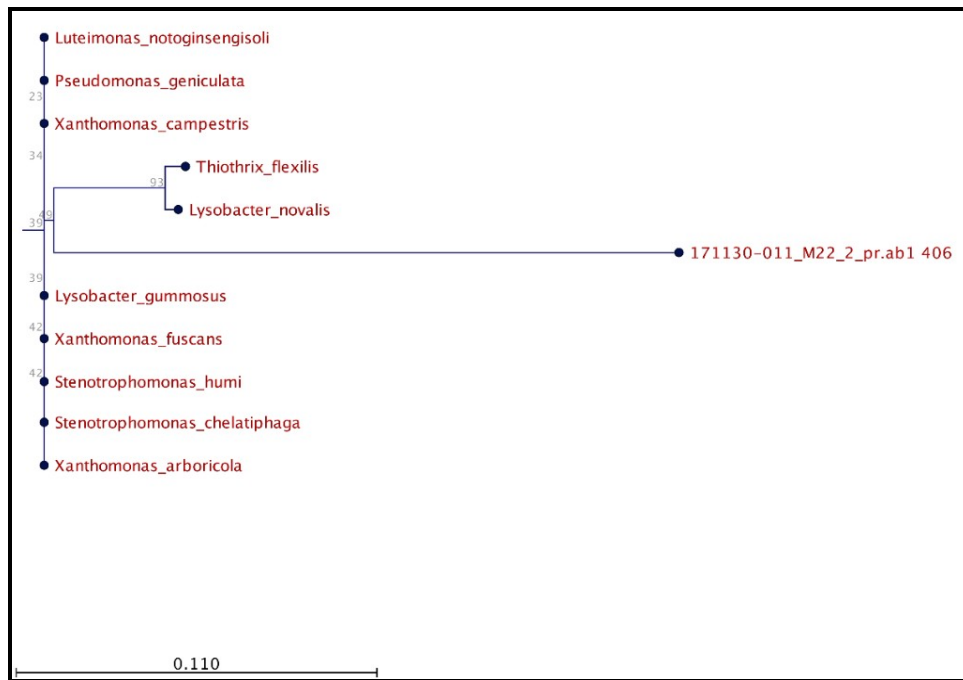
Luteimonas_notoginsengisoli
Pseudomonas_geniculata
23
Xanthomonas_campestris
34
Thiothrix_flexilis
93
Lysobacter_novalis
39
49
171130-011_M22_2_pr.ab1 406
39
Lysobacter_gummosus
42
Xanthomonas_fuscans
42
Stenotrophomonas_humi
Stenotrophomonas_chelatiphaga
Xanthomonas_arboricola
0.110